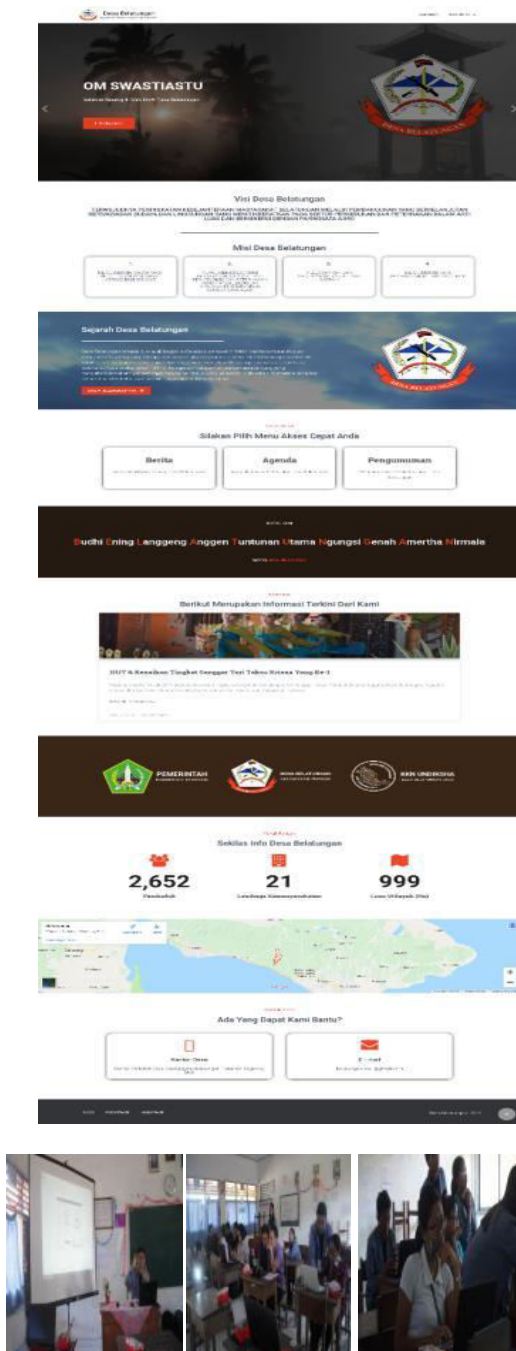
Desa Belatungan

OM SWASTIASTU

Visi Desa Belatungan

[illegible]

Misi Desa Belatungan

Sejarah Desa Belatungan

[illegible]

Silakan Pilih Menu Akses Cepat Anda

Berita

Agenda

Pengumuman

Budhi Ening Langgeng Anggen Tuntunan Utama Ngungsi Genah Amertha Nirmala

Berikut Merupakan Informasi Terkini Dari Kami

HUT & Kesaikan Tingkat Sanggar Tari Tabuu Kirana Yang Ke-1

PEMERINTAH

DESA BELATUNGAN

KKN UNDIKSHA

Sekilas Info Desa Belatungan

2,652
Penduduk

21
Lembaga Kemasyarakatan

999
Luas Wilayah (Ha)

Ada Yang Dapat Kami Bantu?

Kantor Desa

E-mail